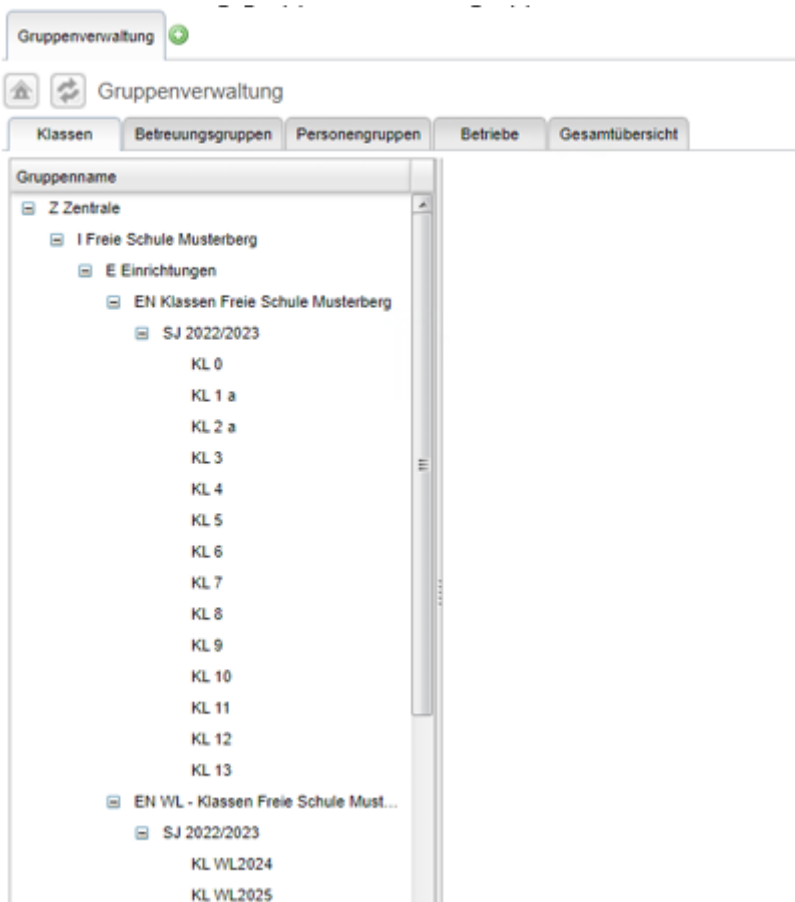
Gruppenverwaltung

Gruppenverwaltung

Klassen | Betreuungsgruppen | Personengruppen | Betriebe | Gesamtübersicht

Gruppenname

Z Zentrale
I Freie Schule Musterberg
E Einrichtungen
EN Klassen Freie Schule Musterberg
SJ 2022/2023
KL 0
KL 1 a
KL 2 a
KL 3
KL 4
KL 5
KL 6
KL 7
KL 8
KL 9
KL 10
KL 11
KL 12
KL 13
EN WL - Klassen Freie Schule Must...
SJ 2022/2023
KL WL2024
KL WL2025